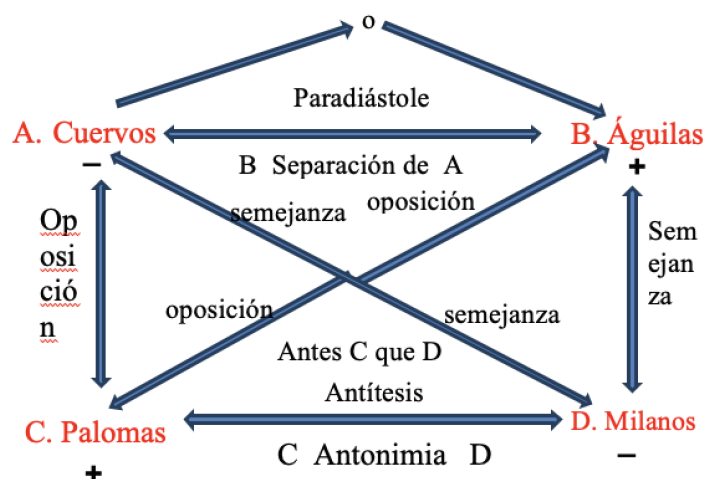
o

Paradiástole

A. Cuervos

B. Águilas

–

B Separación de A

+

semejanza

oposición

Op
osi
ció
n

Sem
ejan
za

oposición

semejanza

Antes C que D

Antítesis

C. Palomas

D. Milanos

+

C Antonimia D

–